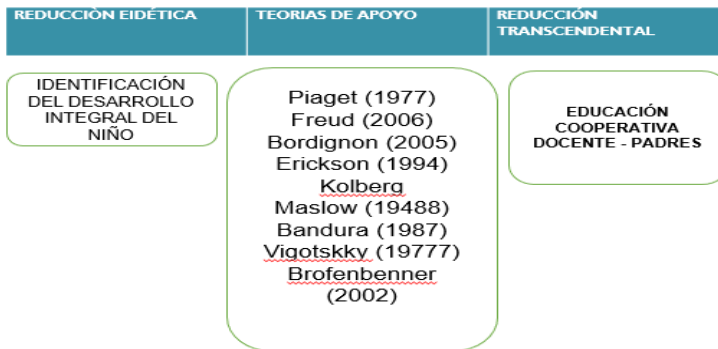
| REDUCCIÒN EIDÉTICA | TEORIAS DE APOYO | REDUCCIÓN TRANSCENDENTAL |
|---|---|---|

IDENTIFICACIÓN DEL DESARROLLO INTEGRAL DEL NIÑO

Piaget (1977)
Freud (2006)
Bordignon (2005)
Erickson (1994)
Kolberg
Maslow (19488)
Bandura (1987)
Vigotskky (19777)
Brofenbenner (2002)

EDUCACIÓN COOPERATIVA DOCENTE - PADRES